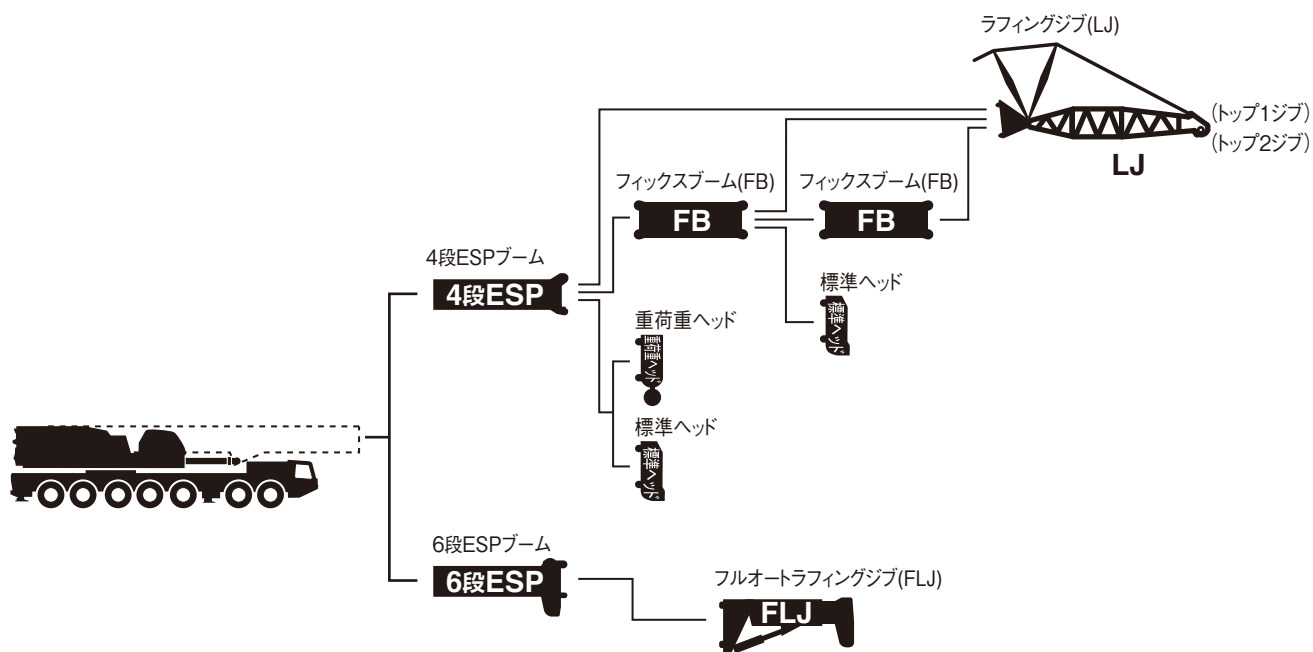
ラフィングジブ(LJ)

(トップ1ジブ)
(トップ2ジブ)

LJ

フィックスブーム(FB)

FB

フィックスブーム(FB)

FB

4段ESPブーム

4段ESP

標準ヘッド

標準ヘッド

重荷重ヘッド

重荷重ヘッド

標準ヘッド

標準ヘッド

6段ESPブーム

6段ESP

フルオートラフィングジブ(FLJ)

FLJ